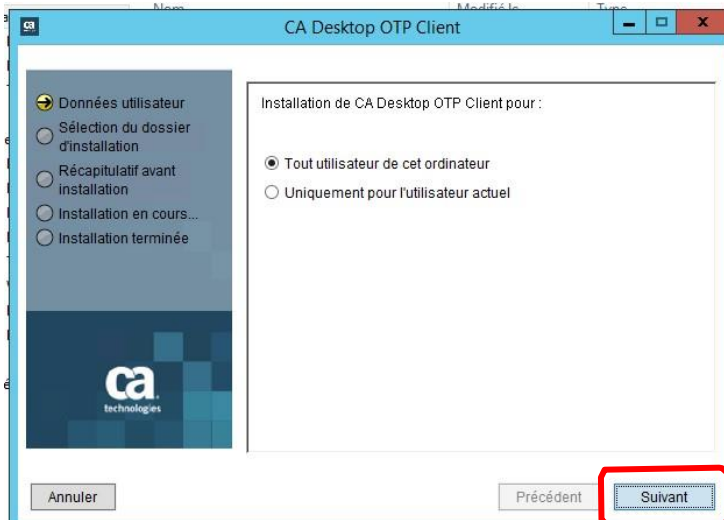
CA Desktop OTP Client

Données utilisateur
Sélection du dossier d'installation
Récapitulatif avant installation
Installation en cours...
Installation terminée

ca technologies

Installation de CA Desktop OTP Client pour :

Tout utilisateur de cet ordinateur
Uniquement pour l'utilisateur actuel

Annuler
Précédent
Suivant